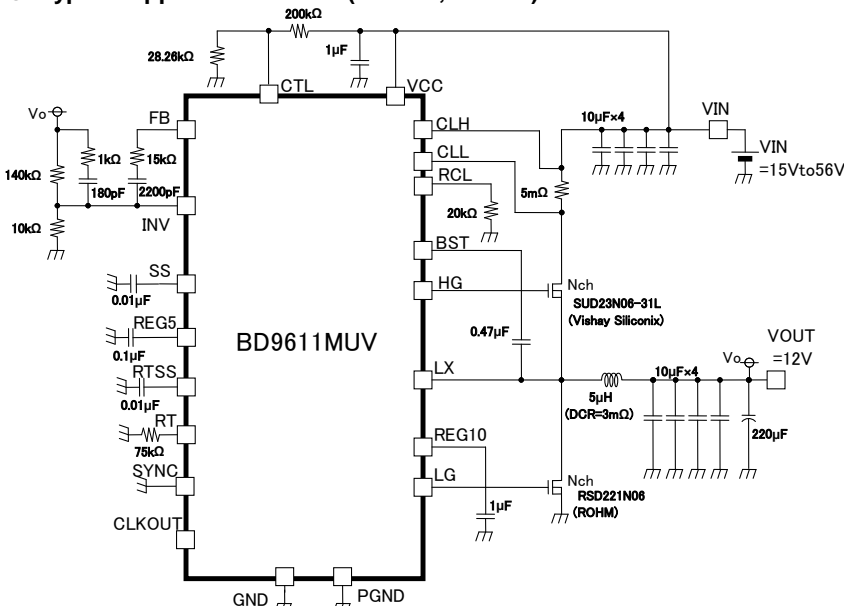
200kΩ
28.26kΩ
1μF
CTL
VCC
Vo
FB
CLH
10μF×4
VIN
VIN =15Vto56V
1kΩ
15kΩ
CLL
140kΩ
180pF
2200pF
RCL
5mΩ
INV
20kΩ
10kΩ
BST
SS
Nch
0.01μF
HG
SUD23N06-31L (Vishay Siliconix)
REG5
0.1μF
BD9611MUV
0.47μF
VOUT =12V
RTSS
LX
Vo
10μF×4
0.01μF
5μH (DCR=3mΩ)
RT
75kΩ
REG10
220μF
SYNC
LG
Nch
1μF
RSD221N06 (ROHM)
CLKOUT
GND
PGND